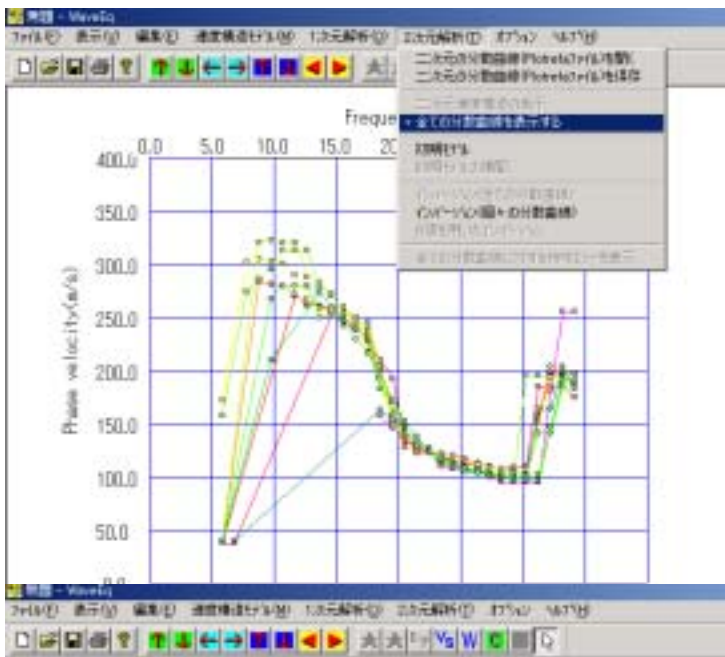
無題 - WaveEq

ファイル(F) 表示(V) 編集(E) 速度構造モデル(M) 1次元解析(O) 2次元解析(T) オプション ヘルプ(H)

二次元の分散曲線(Plotdataファイル)を開く
二次元の分散曲線(Plotdataファイル)を保存
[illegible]
• 全ての分散曲線を表示する
初期モデル
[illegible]
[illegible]
インバージョン(全ての分散曲線)
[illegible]
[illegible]

Freque

0.0 5.0 10.0 15.0 20

400.0
350.0
300.0
250.0
200.0
150.0
100.0
50.0
0.0

Phase velocity(m/s)

無題 - WaveEq

ファイル(F) 表示(V) 編集(E) 速度構造モデル(M) 1次元解析(O) 2次元解析(T) オプション ヘルプ(H)

Vs W C